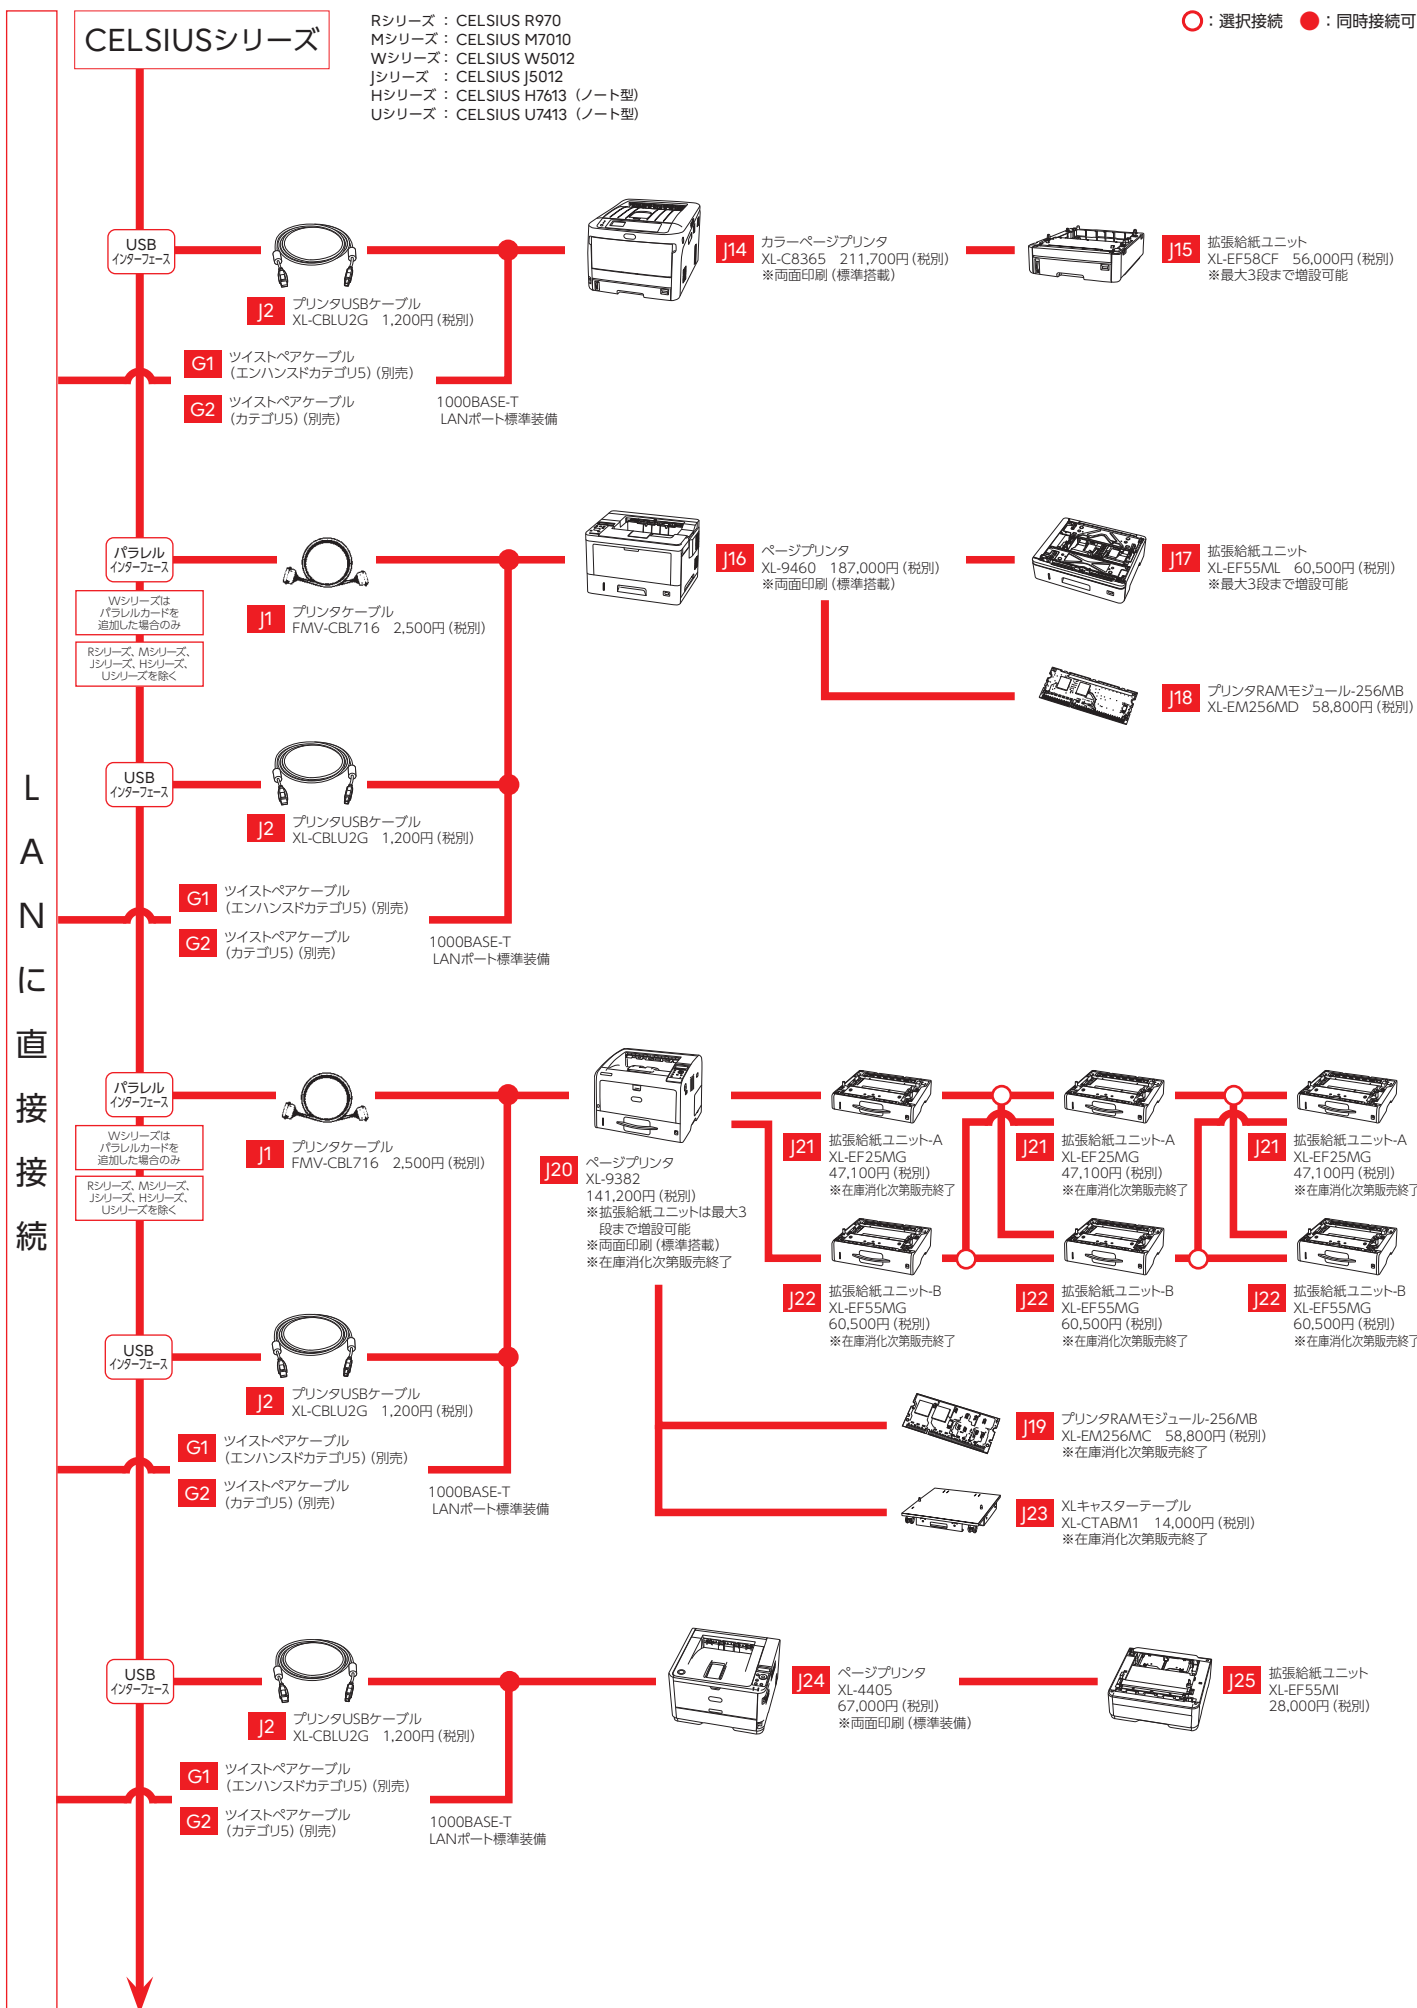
CELSIUSシリーズ

Rシリーズ ： CELSIUS R970
Mシリーズ： CELSIUS M7010
Wシリーズ： CELSIUS W5012
Jシリーズ ： CELSIUS J5012
Hシリーズ ： CELSIUS H7613（ノート型）
Uシリーズ ： CELSIUS U7413（ノート型）

○：選択接続 ●：同時接続可

LANに直接接続

USB インターフェース
J2 プリンタUSBケーブル XL-CBLU2G 1,200円（税別）
G1 ツイストペアケーブル（エンハンスドカテゴリ5）（別売）
G2 ツイストペアケーブル（カテゴリ5）（別売）
1000BASE-T LANポート標準装備
J14 カラーページプリンタ XL-C8365 211,700円（税別） ※両面印刷（標準搭載）
J15 拡張給紙ユニット XL-EF58CF 56,000円（税別） ※最大3段まで増設可能

パラレル インターフェース
Wシリーズは パラレルカードを 追加した場合のみ
Rシリーズ、Mシリーズ、Jシリーズ、Hシリーズ、Uシリーズを除く
J1 プリンタケーブル FMV-CBL716 2,500円（税別）
J16 ページプリンタ XL-9460 187,000円（税別） ※両面印刷（標準搭載）
J17 拡張給紙ユニット XL-EF55ML 60,500円（税別） ※最大3段まで増設可能
J18 プリンタRAMモジュール-256MB XL-EM256MD 58,800円（税別）

USB インターフェース
J2 プリンタUSBケーブル XL-CBLU2G 1,200円（税別）
G1 ツイストペアケーブル（エンハンスドカテゴリ5）（別売）
G2 ツイストペアケーブル（カテゴリ5）（別売）
1000BASE-T LANポート標準装備

パラレル インターフェース
Wシリーズは パラレルカードを 追加した場合のみ
Rシリーズ、Mシリーズ、Jシリーズ、Hシリーズ、Uシリーズを除く
J1 プリンタケーブル FMV-CBL716 2,500円（税別）
J20 ページプリンタ XL-9382 141,200円（税別） ※拡張給紙ユニットは最大3段まで増設可能 ※両面印刷（標準搭載） ※在庫消化次第販売終了
J21 拡張給紙ユニット-A XL-EF25MG 47,100円（税別） ※在庫消化次第販売終了
J21 拡張給紙ユニット-A XL-EF25MG 47,100円（税別） ※在庫消化次第販売終了
J21 拡張給紙ユニット-A XL-EF25MG 47,100円（税別） ※在庫消化次第販売終了
J22 拡張給紙ユニット-B XL-EF55MG 60,500円（税別） ※在庫消化次第販売終了
J22 拡張給紙ユニット-B XL-EF55MG 60,500円（税別） ※在庫消化次第販売終了
J22 拡張給紙ユニット-B XL-EF55MG 60,500円（税別） ※在庫消化次第販売終了
J19 プリンタRAMモジュール-256MB XL-EM256MC 58,800円（税別） ※在庫消化次第販売終了
J23 XLキャスターテーブル XL-CTABM1 14,000円（税別） ※在庫消化次第販売終了

USB インターフェース
J2 プリンタUSBケーブル XL-CBLU2G 1,200円（税別）
G1 ツイストペアケーブル（エンハンスドカテゴリ5）（別売）
G2 ツイストペアケーブル（カテゴリ5）（別売）
1000BASE-T LANポート標準装備

USB インターフェース
J2 プリンタUSBケーブル XL-CBLU2G 1,200円（税別）
G1 ツイストペアケーブル（エンハンスドカテゴリ5）（別売）
G2 ツイストペアケーブル（カテゴリ5）（別売）
1000BASE-T LANポート標準装備
J24 ページプリンタ XL-4405 67,000円（税別） ※両面印刷（標準装備）
J25 拡張給紙ユニット XL-EF55MI 28,000円（税別）